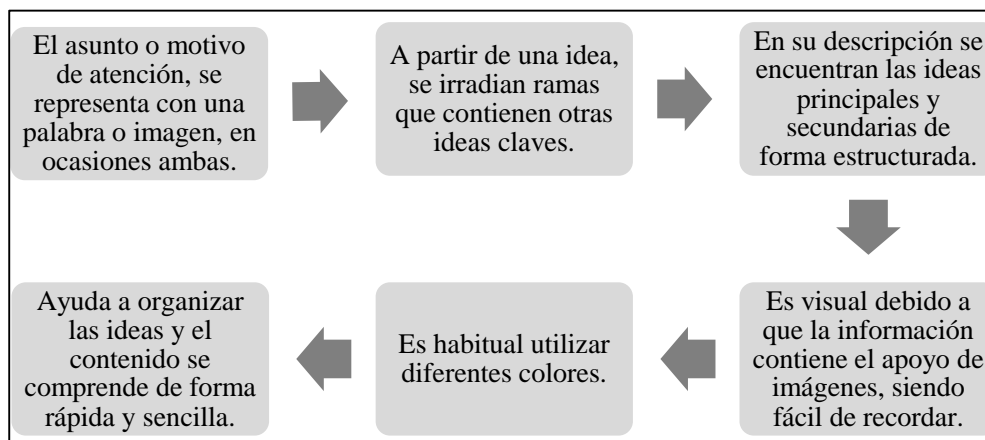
El asunto o motivo de atención, se representa con una palabra o imagen, en ocasiones ambas.

A partir de una idea, se irradian ramas que contienen otras ideas claves.

En su descripción se encuentran las ideas principales y secundarias de forma estructurada.

Es visual debido a que la información contiene el apoyo de imágenes, siendo fácil de recordar.

Es habitual utilizar diferentes colores.

Ayuda a organizar las ideas y el contenido se comprende de forma rápida y sencilla.